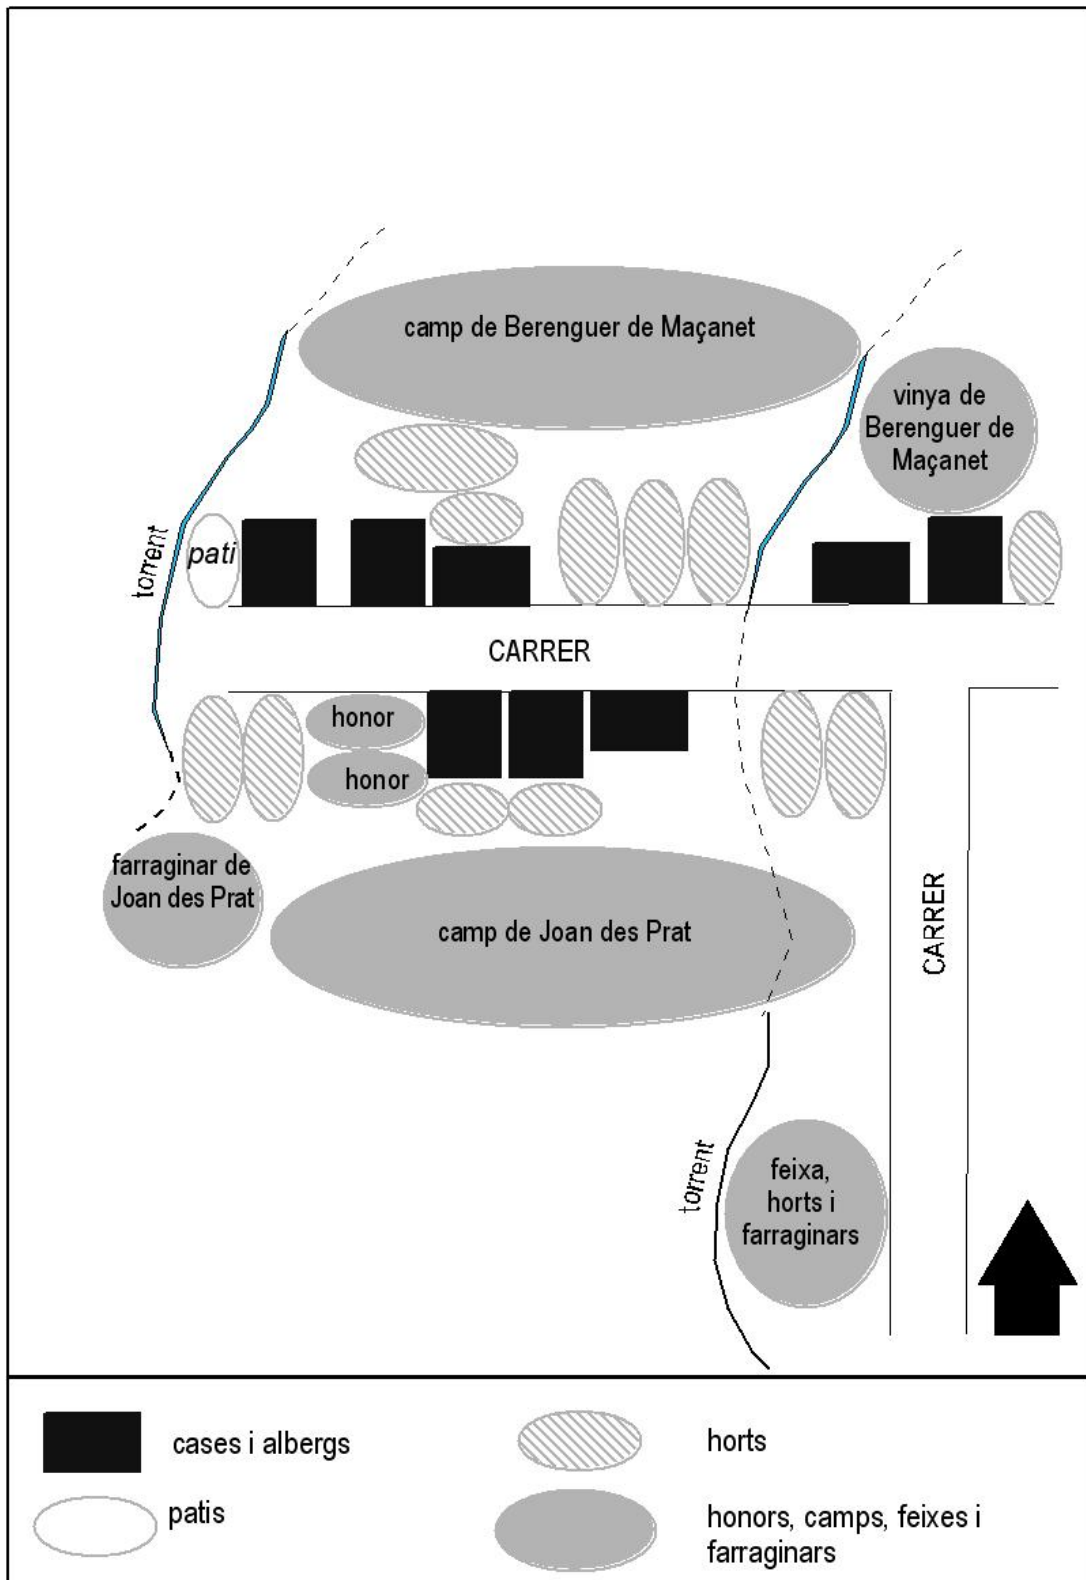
camp de Berenguer de Maçanet

vinya de Berenguer de Maçanet

torrent

pati

CARRER

honor

honor

farraginar de Joan des Prat

camp de Joan des Prat

CARRER

torrent

feixa, horts i farraginars

cases i albergs

horts

patis

honors, camps, feixes i farraginars